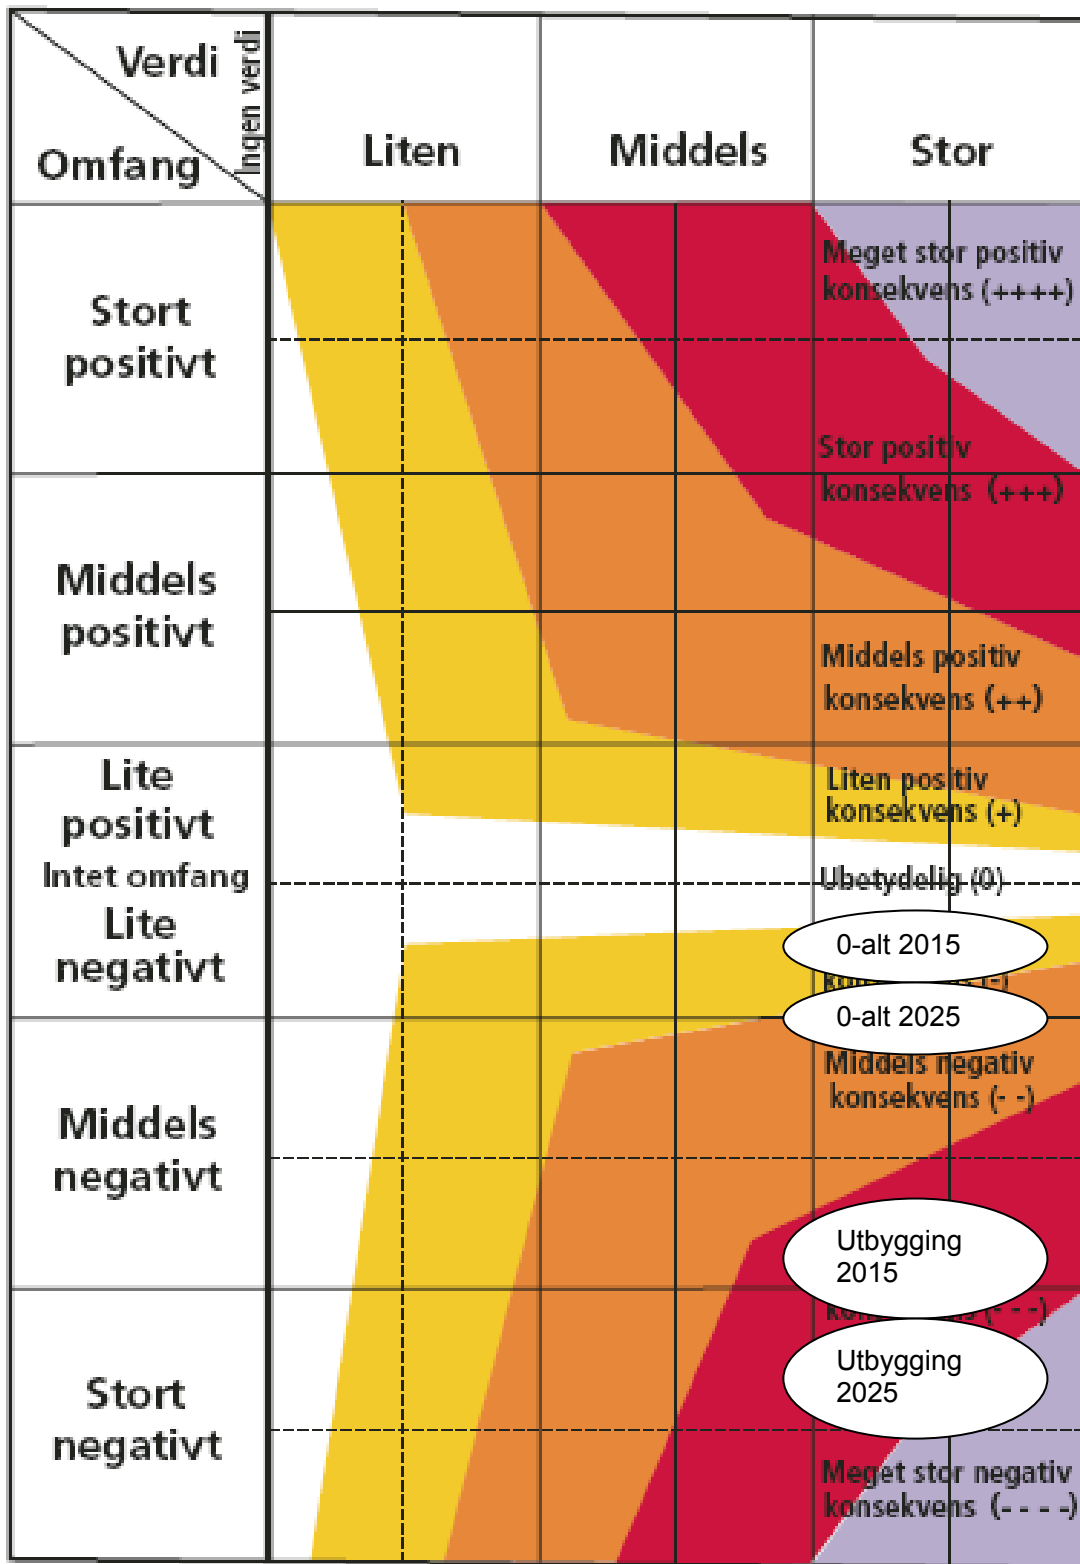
Verdi
Omfang
Ingen verdi
Liten
Middels
Stor

Stort positivt
Middels positivt
Lite positivt
Intet omfang
Lite negativt
Middels negativt
Stort negativt

Meget stor positiv konsekvens (++++)
Stor positiv konsekvens (+++)
Middels positiv konsekvens (++)
Liten positiv konsekvens (+)
Ubetydelig (0)
0-alt 2015
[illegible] (-)
0-alt 2025
Middels negativ konsekvens (- -)
Utbygging 2015
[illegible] (- - -)
Utbygging 2025
Meget stor negativ konsekvens (- - - -)